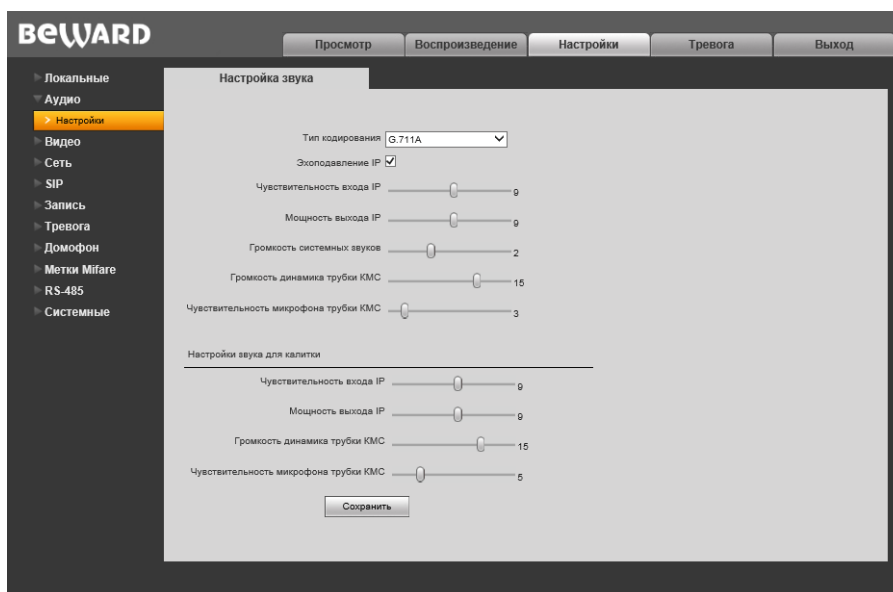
BEWARD

Просмотр
Воспроизведение
Настройки
Тревога
Выход

Локальные
Аудио
Настройки
Видео
Сеть
SIP
Запись
Тревога
Домофон
Метки Mifare
RS-485
Системные

Настройка звука

Тип кодирования G.711A
Эхоподавление IP
Чувствительность входа IP 9
Мощность выхода IP 9
Громкость системных звуков 2
Громкость динамика трубки КМС 15
Чувствительность микрофона трубки КМС 3

Настройки звука для калитки
Чувствительность входа IP 9
Мощность выхода IP 9
Громкость динамика трубки КМС 15
Чувствительность микрофона трубки КМС 5

Сохранить